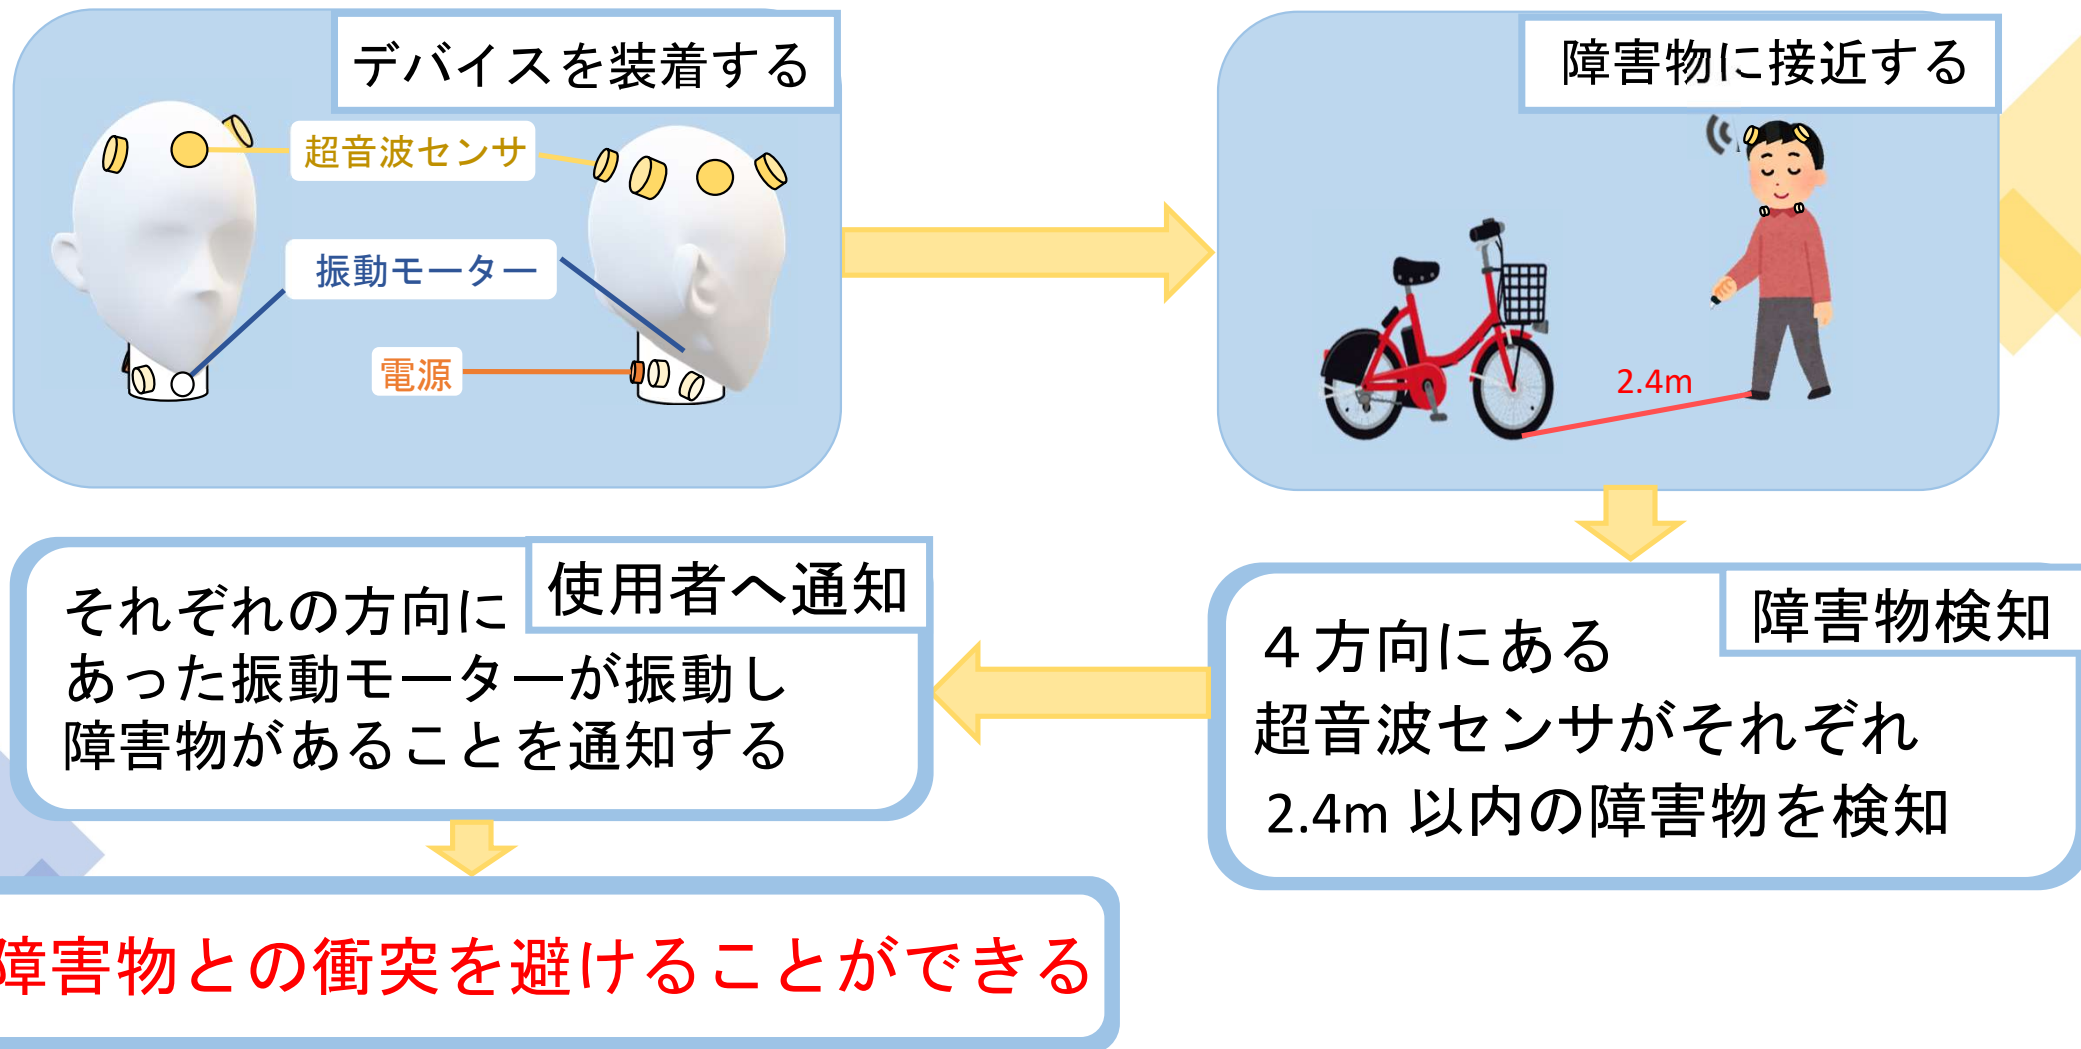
デバイスを装着する

超音波センサ

振動モーター

電源

障害物に接近する

2.4m

障害物検知

４方向にある
超音波センサがそれぞれ
2.4m 以内の障害物を検知

使用者へ通知

それぞれの方向に
あった振動モーターが振動し
障害物があることを通知する

障害物との衝突を避けることができる